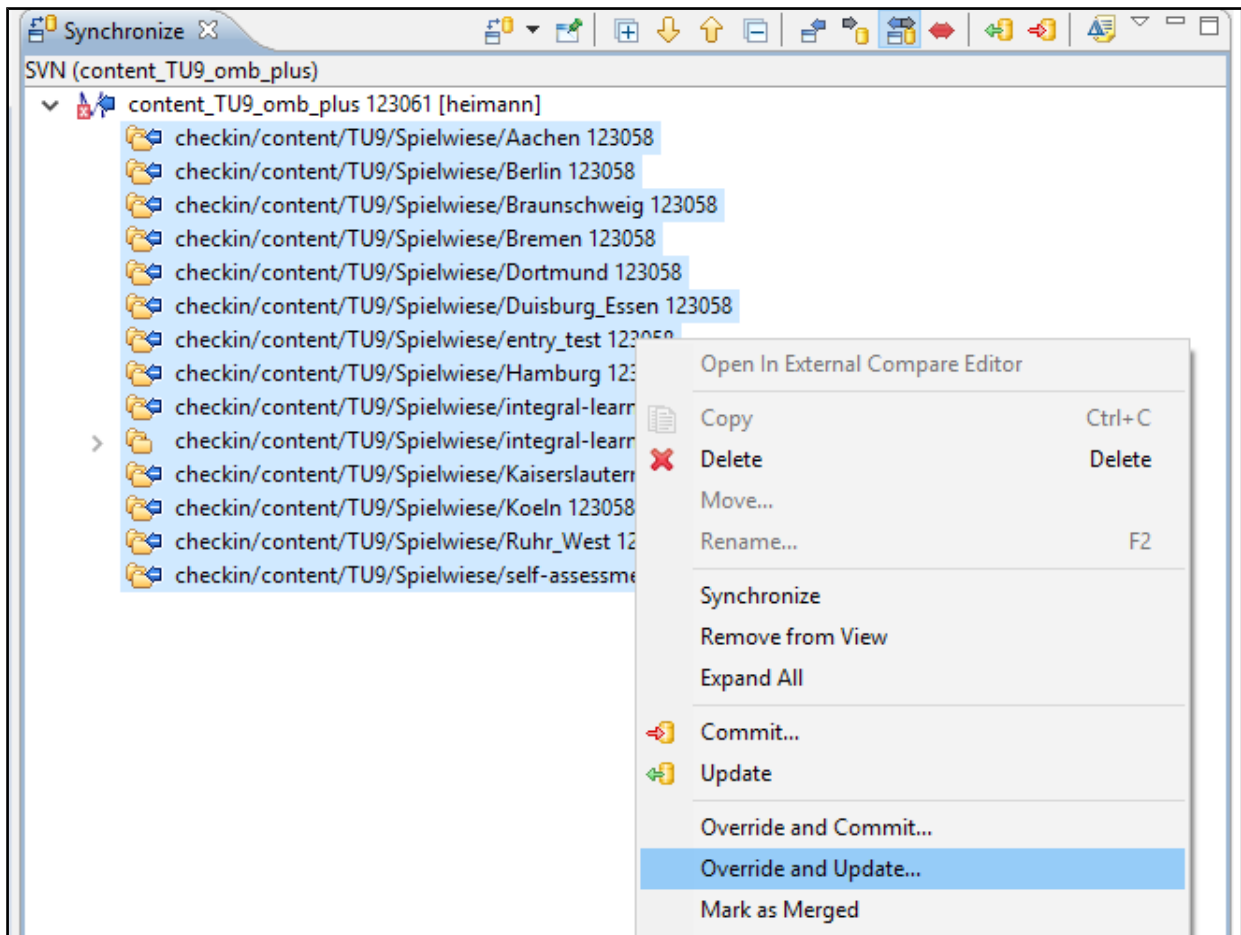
Synchronize

SVN (content_TU9_omb_plus)

content_TU9_omb_plus 123061 [heimann]

checkin/content/TU9/Spielwiese/Aachen 123058

checkin/content/TU9/Spielwiese/Berlin 123058

checkin/content/TU9/Spielwiese/Braunschweig 123058

checkin/content/TU9/Spielwiese/Bremen 123058

checkin/content/TU9/Spielwiese/Dortmund 123058

checkin/content/TU9/Spielwiese/Duisburg_Essen 123058

checkin/content/TU9/Spielwiese/entry_test 123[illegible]

checkin/content/TU9/Spielwiese/Hamburg 123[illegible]

checkin/content/TU9/Spielwiese/integral-learn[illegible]

checkin/content/TU9/Spielwiese/integral-learn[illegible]

checkin/content/TU9/Spielwiese/Kaiserslautern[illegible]

checkin/content/TU9/Spielwiese/Koeln 123058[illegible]

checkin/content/TU9/Spielwiese/Ruhr_West 12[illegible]

checkin/content/TU9/Spielwiese/self-assessme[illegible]

Open In External Compare Editor

Copy Ctrl+C

Delete Delete

Move...

Rename... F2

Synchronize

Remove from View

Expand All

Commit...

Update

Override and Commit...

Override and Update...

Mark as Merged